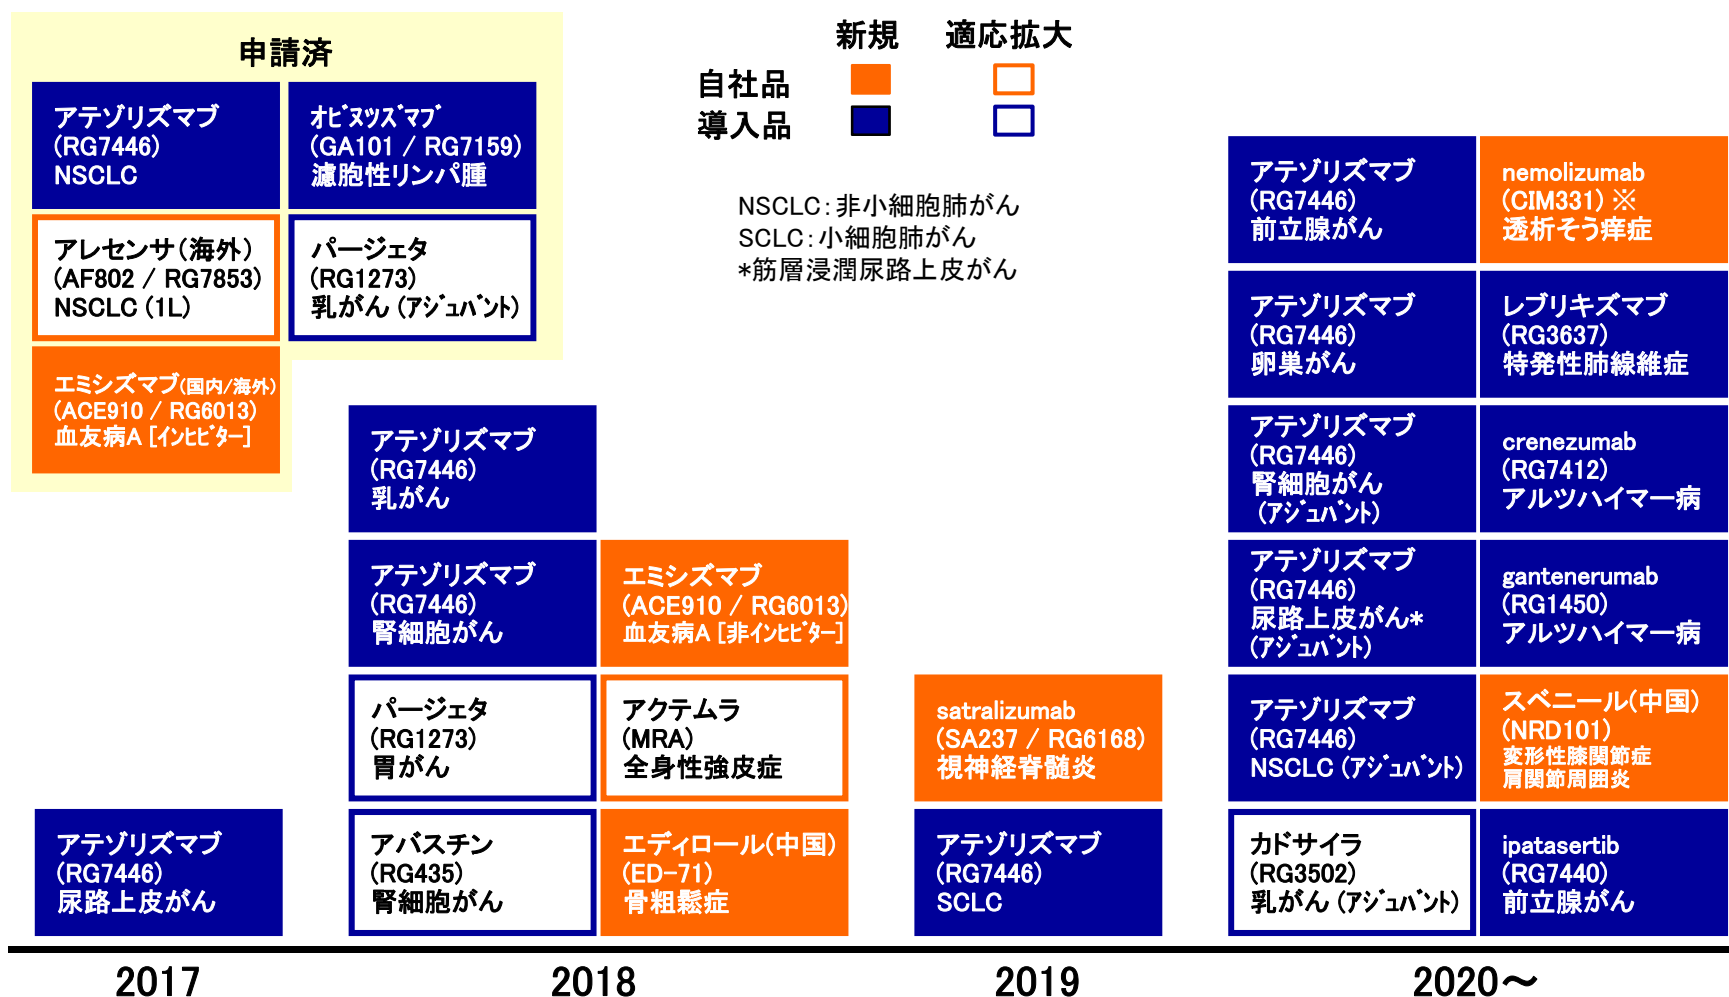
申請済

アテゾリズマブ
(RG7446)
NSCLC

オビヌツズマブ
(GA101 / RG7159)
濾胞性リンパ腫

アレセンサ(海外)
(AF802 / RG7853)
NSCLC (1L)

パージェタ
(RG1273)
乳がん (アジュバント)

エミシズマブ(国内/海外)
(ACE910 / RG6013)
血友病A [インヒビター]

新規　適応拡大
自社品
導入品

NSCLC:非小細胞肺がん
SCLC:小細胞肺がん
*筋層浸潤尿路上皮がん

アテゾリズマブ
(RG7446)
前立腺がん

nemolizumab
(CIM331) ※
透析そう痒症

アテゾリズマブ
(RG7446)
卵巣がん

レブリキズマブ
(RG3637)
特発性肺線維症

アテゾリズマブ
(RG7446)
乳がん

アテゾリズマブ
(RG7446)
腎細胞がん
(アジュバント)

crenezumab
(RG7412)
アルツハイマー病

アテゾリズマブ
(RG7446)
腎細胞がん

エミシズマブ
(ACE910 / RG6013)
血友病A [非インヒビター]

アテゾリズマブ
(RG7446)
尿路上皮がん*
(アジュバント)

gantenerumab
(RG1450)
アルツハイマー病

パージェタ
(RG1273)
胃がん

アクテムラ
(MRA)
全身性強皮症

satralizumab
(SA237 / RG6168)
視神経脊髄炎

アテゾリズマブ
(RG7446)
NSCLC (アジュバント)

スベニール(中国)
(NRD101)
変形性膝関節症
肩関節周囲炎

アテゾリズマブ
(RG7446)
尿路上皮がん

アバスチン
(RG435)
腎細胞がん

エディロール(中国)
(ED-71)
骨粗鬆症

アテゾリズマブ
(RG7446)
SCLC

カドサイラ
(RG3502)
乳がん (アジュバント)

ipatasertib
(RG7440)
前立腺がん

2017　2018　2019　2020～